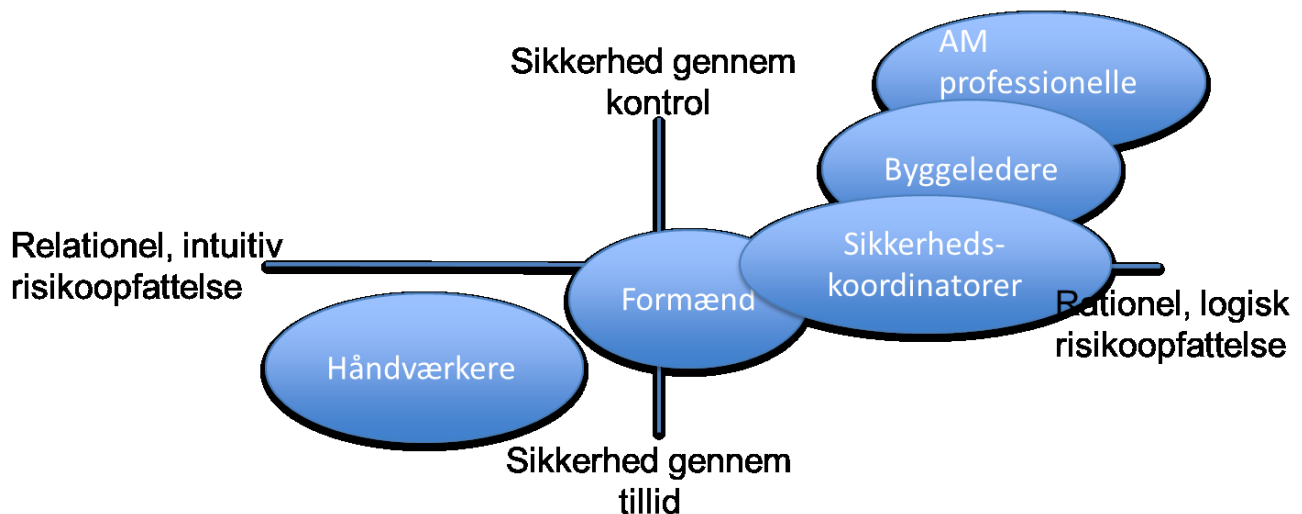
Sikkerhed gennem kontrol

AM professionelle

Byggeledere

Relationel, intuitiv risikoopfattelse

Sikkerheds-koordinatorer

Formænd

Rationel, logisk risikoopfattelse

Håndværkere

Sikkerhed gennem tillid